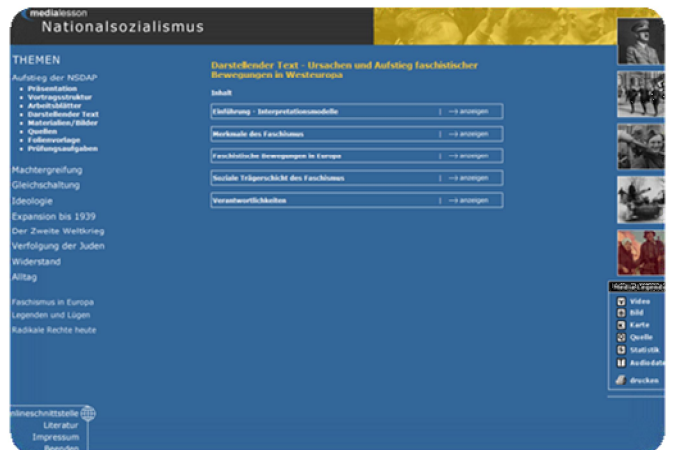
medialesson
Nationalsozialismus

THEMEN

Aufstieg der NSDAP
- Präsentation
- Vortragsstruktur
- Arbeitsblätter
- Darstellender Text
- Materialien/Bilder
- Quellen
- Folienvorlage
- Prüfungsaufgaben

Machtergreifung
Gleichschaltung
Ideologie
Expansion bis 1939
Der Zweite Weltkrieg
Verfolgung der Juden
Widerstand
Alltag

Faschismus in Europa
Legenden und Lügen
Radikale Rechte heute

Onlineschnittstelle
Literatur
Impressum
Beenden

Darstellender Text - Ursachen und Aufstieg faschistischer Bewegungen in Westeuropa

Inhalt

| Einführung - Interpretationsmodelle | → anzeigen |
|---|---|
| Merkmale des Faschismus | → anzeigen |
| Faschistische Bewegungen in Europa | → anzeigen |
| Soziale Trägerschicht des Faschismus | → anzeigen |
| Verantwortlichkeiten | → anzeigen |

Medien-Legende
Video
Bild
Karte
Quelle
Statistik
Audiodatei
drucken